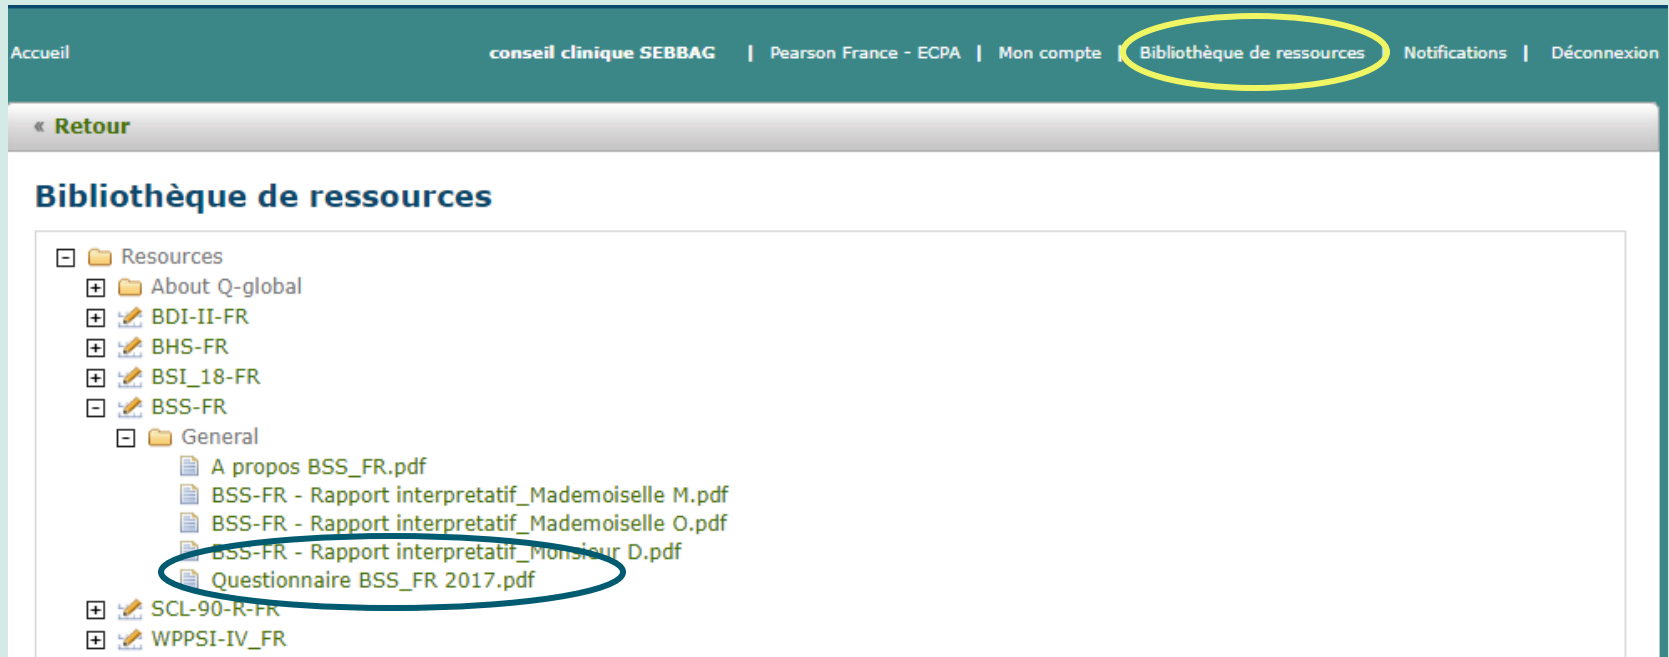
Accueil conseil clinique SEBBAG | Pearson France - ECPA | Mon compte | Bibliothèque de ressources Notifications | Déconnexion

« Retour

Bibliothèque de ressources

Resources
About Q-global
BDI-II-FR
BHS-FR
BSI_18-FR
BSS-FR
General
A propos BSS_FR.pdf
BSS-FR - Rapport interpretatif_Mademoiselle M.pdf
BSS-FR - Rapport interpretatif_Mademoiselle O.pdf
BSS-FR - Rapport interpretatif_Monsieur D.pdf
Questionnaire BSS_FR 2017.pdf
SCL-90-R-FR
WPPSI-IV_FR